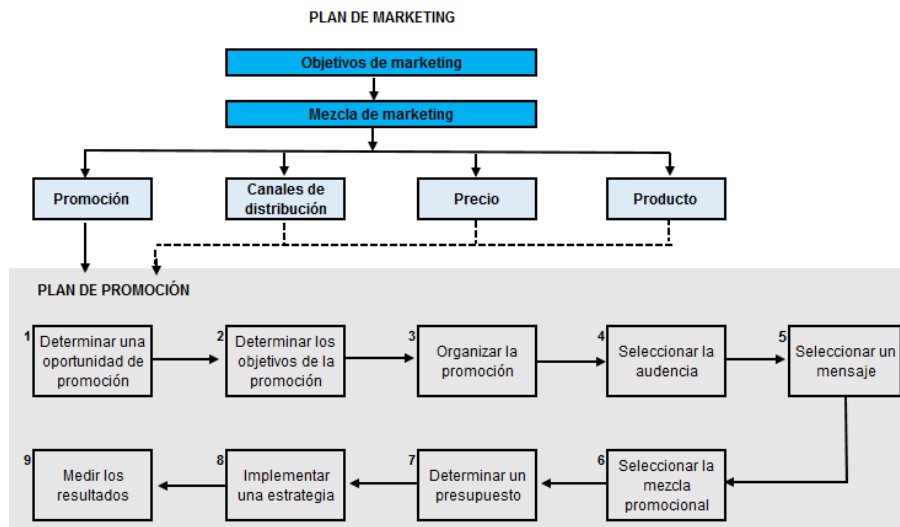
PLAN DE MARKETING

Objetivos de marketing

Mezcla de marketing

Promoción

Canales de distribución

Precio

Producto

PLAN DE PROMOCIÓN

1 Determinar una oportunidad de promoción

2 Determinar los objetivos de la promoción

3 Organizar la promoción

4 Seleccionar la audencia

5 Seleccionar un mensaje

6 Seleccionar la mezcla promocional

7 Determinar un presupuesto

8 Implementar una estrategia

9 Medir los resultados